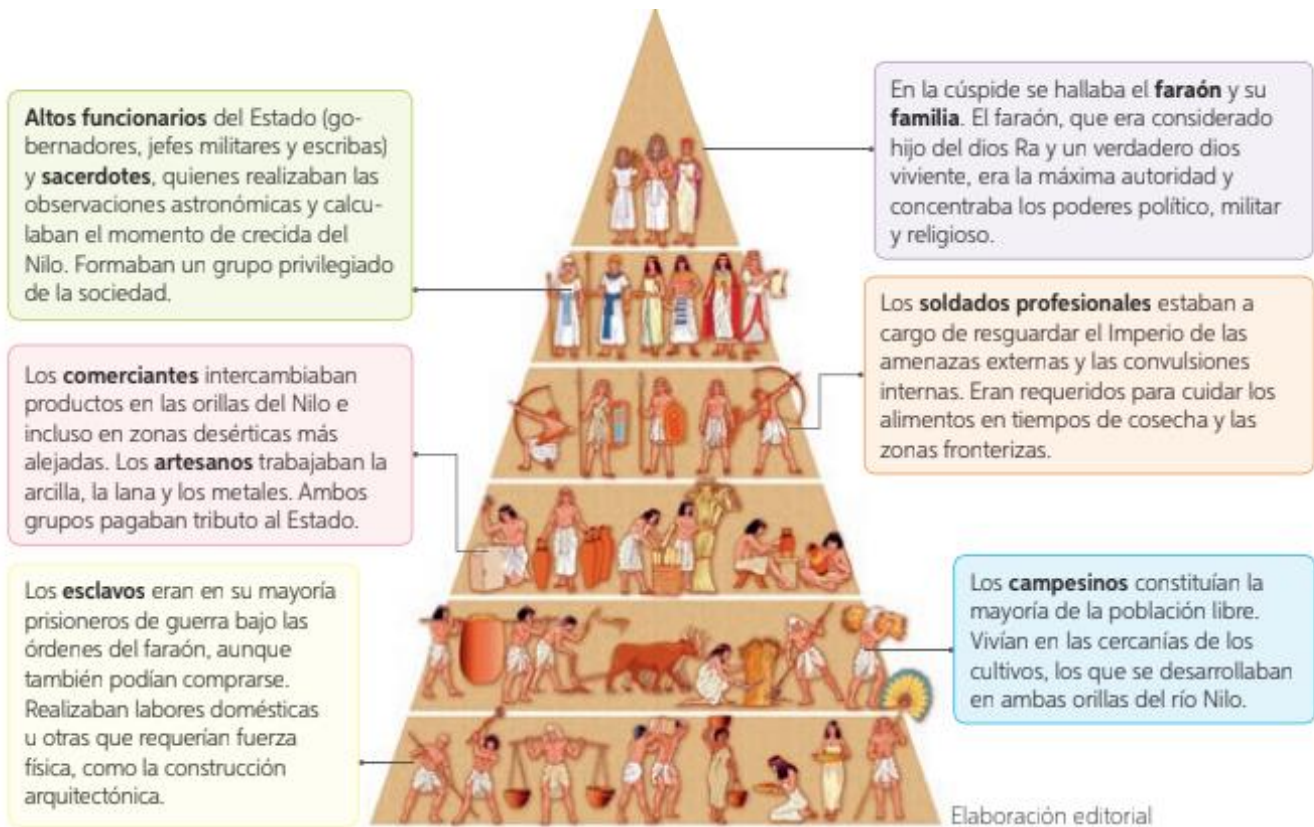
Altos funcionarios del Estado (gobernadores, jefes militares y escribas) y sacerdotes, quienes realizaban las observaciones astronómicas y calculaban el momento de crecida del Nilo. Formaban un grupo privilegiado de la sociedad.

En la cúspide se hallaba el faraón y su familia. El faraón, que era considerado hijo del dios Ra y un verdadero dios viviente, era la máxima autoridad y concentraba los poderes político, militar y religioso.

Los soldados profesionales estaban a cargo de resguardar el Imperio de las amenazas externas y las convulsiones internas. Eran requeridos para cuidar los alimentos en tiempos de cosecha y las zonas fronterizas.

Los comerciantes intercambiaban productos en las orillas del Nilo e incluso en zonas desérticas más alejadas. Los artesanos trabajaban la arcilla, la lana y los metales. Ambos grupos pagaban tributo al Estado.

Los campesinos constituían la mayoría de la población libre. Vivían en las cercanías de los cultivos, los que se desarrollaban en ambas orillas del río Nilo.

Los esclavos eran en su mayoría prisioneros de guerra bajo las órdenes del faraón, aunque también podían comprarse. Realizaban labores domésticas u otras que requerían fuerza física, como la construcción arquitectónica.

Elaboración editorial